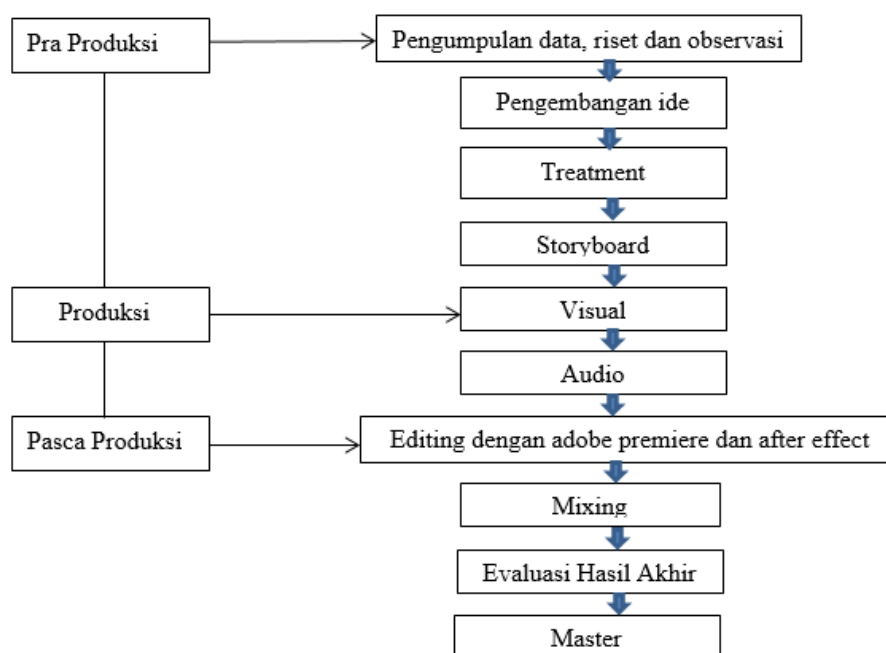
Pra Produksi

Pengumpulan data, riset dan observasi

Pengembangan ide

Treatment

Storyboard

Produksi

Visual

Audio

Pasca Produksi

Editing dengan adobe premiere dan after effect

Mixing

Evaluasi Hasil Akhir

Master